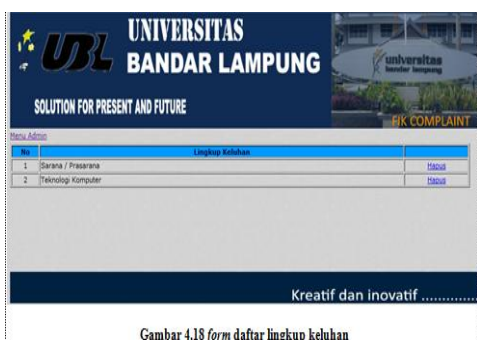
UBL UNIVERSITAS BANDAR LAMPUNG

SOLUTION FOR PRESENT AND FUTURE

universitas bandar lampung

FIK COMPLAINT

Menu Admin

| No | Lingkup Keluhan | |
|---|---|---|
| 1 | Sarana / Prasarana | Hapus |
| 2 | Teknologi Komputer | Hapus |

Kreatif dan inovatif ............

Gambar 4.18 *form* daftar lingkup keluhan